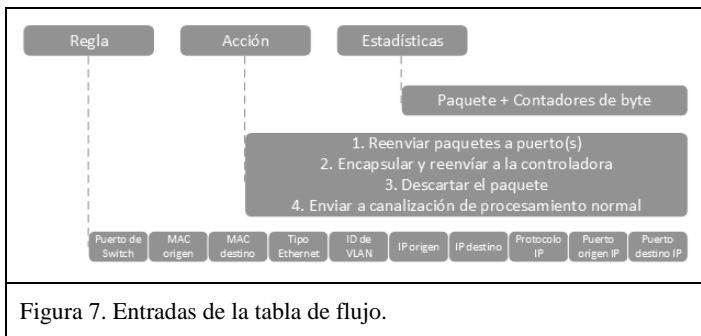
Regla

Acción

Estadísticas

Paquete + Contadores de byte

1. Reenviar paquetes a puerto(s)
2. Encapsular y reenvíar a la controladora
3. Descartar el paquete
4. Enviar a canalización de procesamiento normal

Puerto de Switch

MAC origen

MAC destino

Tipo Ethernet

ID de VLAN

IP origen

IP destino

Protocolo IP

Puerto origen IP

Puerto destino IP

Figura 7. Entradas de la tabla de flujo.